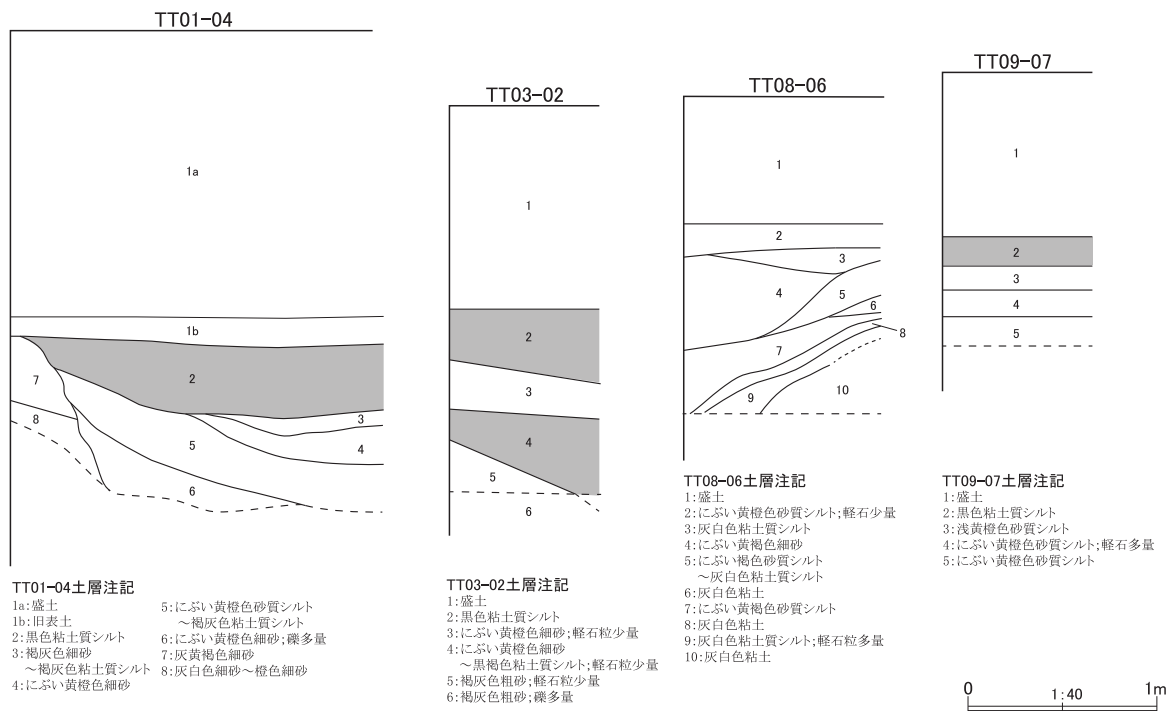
TT01-04

1a

1b

7

2

3

8

5

4

6

TT01-04土層注記
1a:盛土
1b:旧表土
2:黒色粘土質シルト
3:褐灰色細砂
　～褐灰色粘土質シルト
4:にぶい黄橙色細砂
5:にぶい黄橙色砂質シルト
　～褐灰色粘土質シルト
6:にぶい黄橙色細砂;礫多量
7:灰黄褐色細砂
8:灰白色細砂～橙色細砂

TT03-02

1

2

3

4

5

6

TT03-02土層注記
1:盛土
2:黒色粘土質シルト
3:にぶい黄橙色細砂;軽石粒少量
4:にぶい黄橙色細砂
　～黒褐色粘土質シルト;軽石粒少量
5:褐灰色粗砂;軽石粒少量
6:褐灰色粗砂;礫多量

TT08-06

1

2

3

4

5

6

8

7

9

10

TT08-06土層注記
1:盛土
2:にぶい黄橙色砂質シルト;軽石少量
3:灰白色粘土質シルト
4:にぶい黄褐色細砂
5:にぶい褐色砂質シルト
　～灰白色粘土質シルト
6:灰白色粘土
7:にぶい黄褐色砂質シルト
8:灰白色粘土
9:灰白色粘土質シルト;軽石粒多量
10:灰白色粘土

TT09-07

1

2

3

4

5

TT09-07土層注記
1:盛土
2:黒色粘土質シルト
3:浅黄橙色砂質シルト
4:にぶい黄橙色砂質シルト;軽石多量
5:にぶい黄橙色砂質シルト

0　1:40　1m